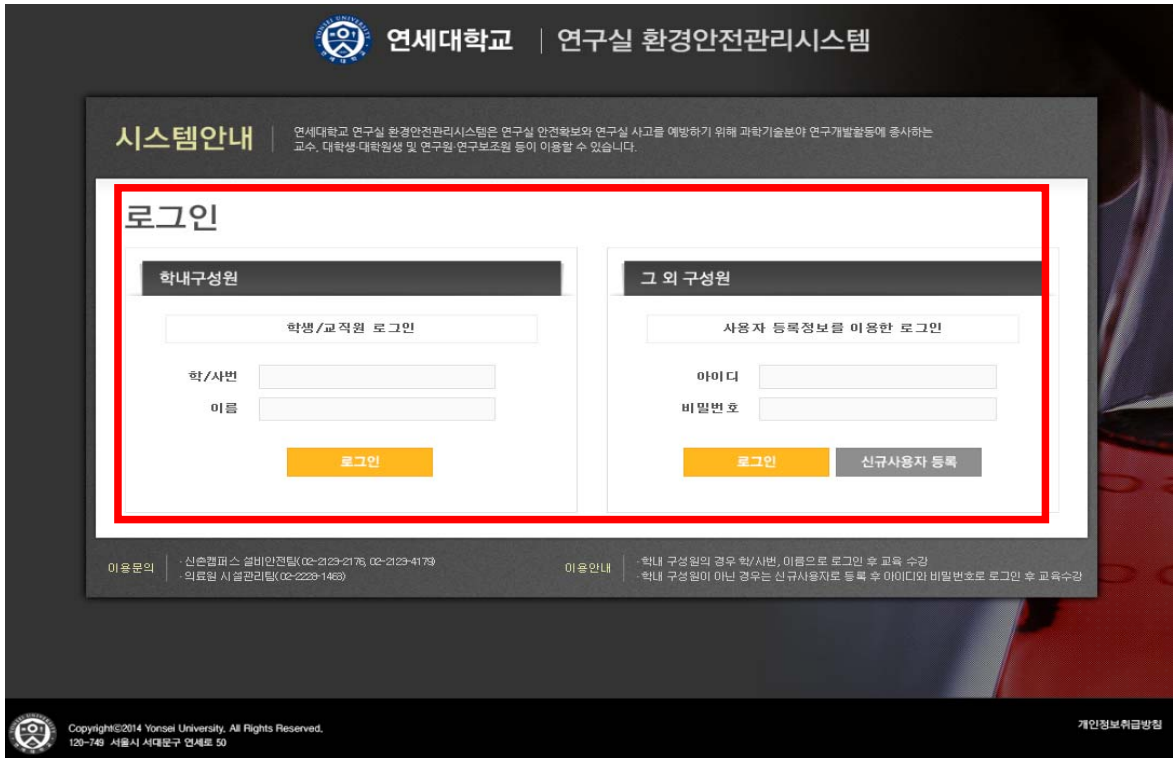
YONSEI UNIVERSITY 연세대학교 | 연구실 환경안전관리시스템

시스템안내 | 연세대학교 연구실 환경안전관리시스템은 연구실 안전확보와 연구실 사고를 예방하기 위해 과학기술분야 연구개발활동에 종사하는 교수, 대학생·대학원생 및 연구원·연구보조원 등이 이용할 수 있습니다.

로그인

학내구성원

학생/교직원 로그인

학/사번

이름

로그인

그 외 구성원

사용자 등록정보를 이용한 로그인

아이디

비밀번호

로그인

신규사용자 등록

이용문의 | ·신촌캠퍼스 설비안전팀(02-2123-2176, 02-2123-4179) ·의료원 시설관리팀(02-2228-1463)

이용안내 | ·학내 구성원의 경우 학/사번, 이름으로 로그인 후 교육 수강 ·학내 구성원이 아닌 경우는 신규사용자로 등록 후 아이디와 비밀번호로 로그인 후 교육수강

Copyright©2014 Yonsei University, All Rights Reserved.
120-749 서울시 서대문구 연세로 50

개인정보취급방침